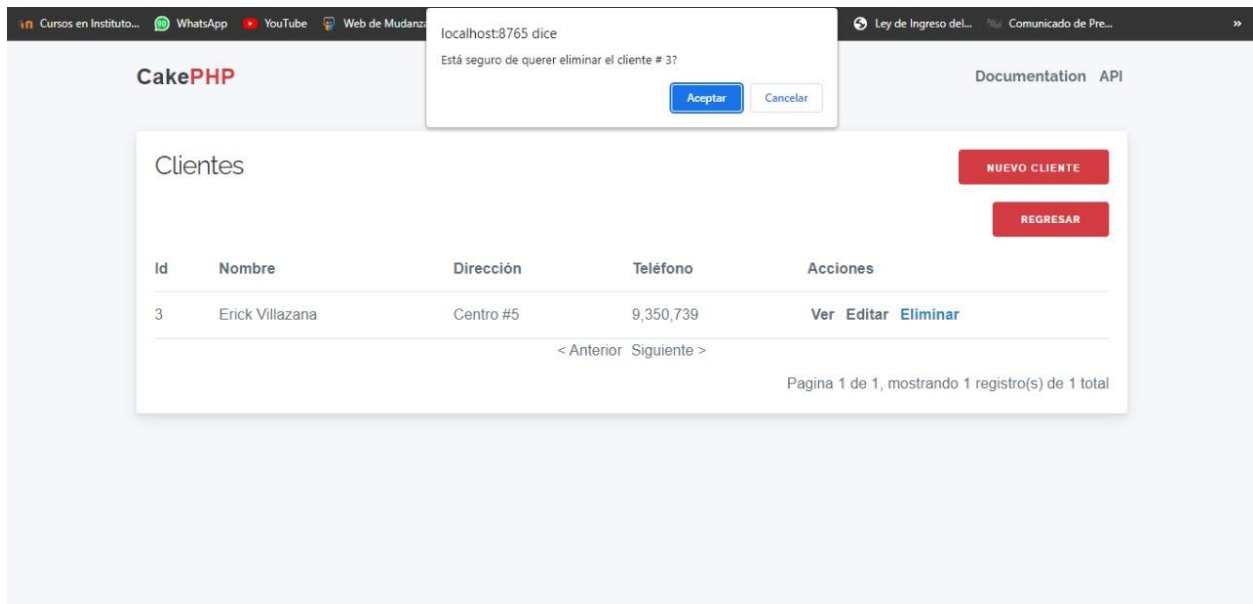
Cursos en Instituto... 90 WhatsApp YouTube Web de Mudanza Ley de Ingreso del... Comunicado de Pre... »

localhost:8765 dice

Está seguro de querer eliminar el cliente # 3?

Aceptar Cancelar

CakePHP

Documentation API

Clientes

NUEVO CLIENTE

REGRESAR

| Id | Nombre | Dirección | Teléfono | Acciones |
|---|---|---|---|---|
| 3 | Erick Villazana | Centro #5 | 9,350,739 | Ver Editar Eliminar |

< Anterior Siguiente >

Pagina 1 de 1, mostrando 1 registro(s) de 1 total